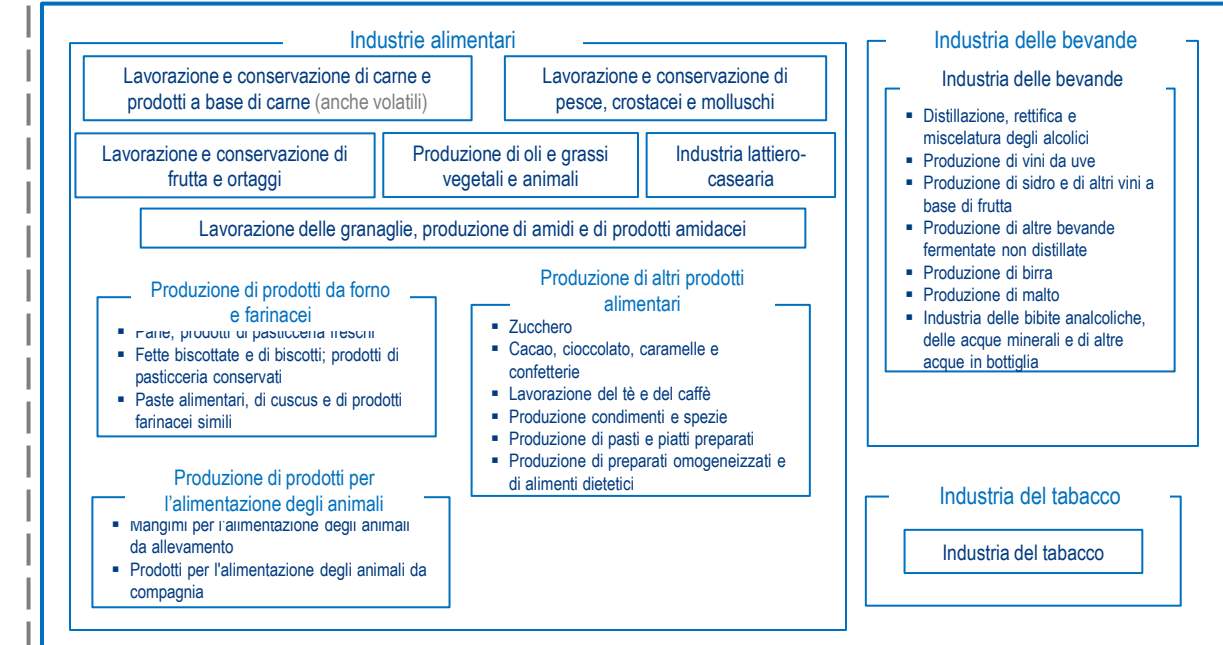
Industrie alimentari

Lavorazione e conservazione di carne e prodotti a base di carne (anche volatili)

Lavorazione e conservazione di pesce, crostacei e molluschi

Lavorazione e conservazione di frutta e ortaggi

Produzione di oli e grassi vegetali e animali

Industria lattiero-casearia

Lavorazione delle granaglie, produzione di amidi e di prodotti amidacei

Produzione di prodotti da forno e farinacei

- Pane, prodotti di pasticceria freschi
- Fette biscottate e di biscotti; prodotti di pasticceria conservati
- Paste alimentari, di cuscus e di prodotti farinacei simili

Produzione di altri prodotti alimentari

- Zucchero
- Cacao, cioccolato, caramelle e confetterie
- Lavorazione del tè e del caffè
- Produzione condimenti e spezie
- Produzione di pasti e piatti preparati
- Produzione di preparati omogeneizzati e di alimenti dietetici

Produzione di prodotti per l'alimentazione degli animali

- Mangimi per l'alimentazione degli animali da allevamento
- Prodotti per l'alimentazione degli animali da compagnia

Industria delle bevande

Industria delle bevande

- Distillazione, rettifica e miscelatura degli alcolici
- Produzione di vini da uve
- Produzione di sidro e di altri vini a base di frutta
- Produzione di altre bevande fermentate non distillate
- Produzione di birra
- Produzione di malto
- Industria delle bibite analcoliche, delle acque minerali e di altre acque in bottiglia

Industria del tabacco

Industria del tabacco